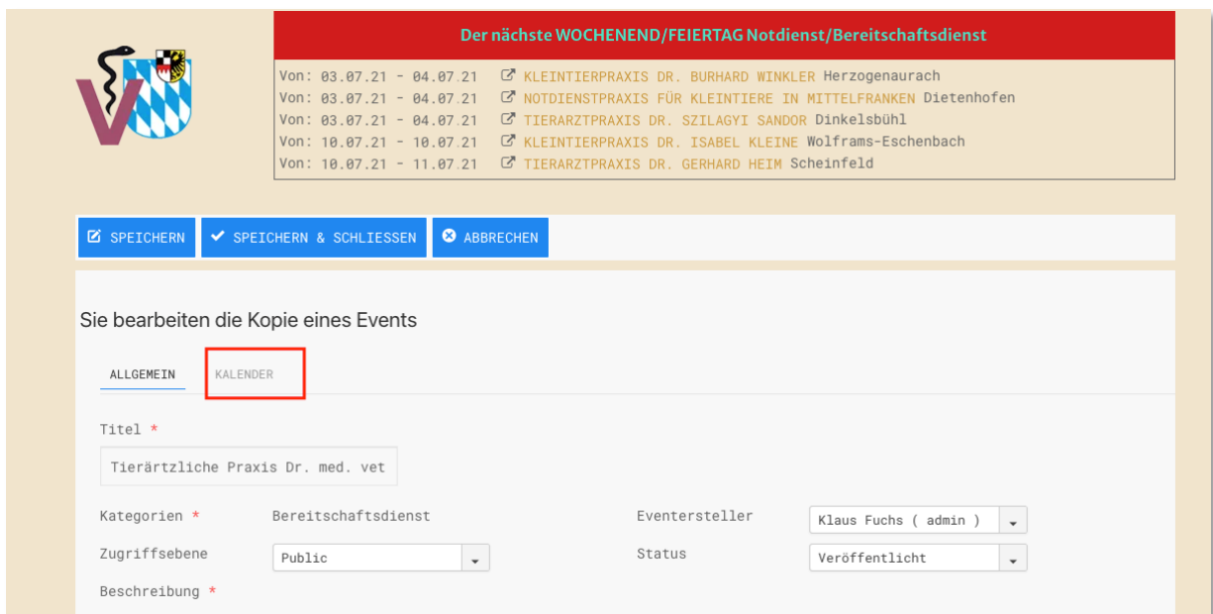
Der nächste WOCHENEND/FEIERTAG Notdienst/Bereitschaftsdienst

Von: 03.07.21 - 04.07.21 KLEINTIERPRAXIS DR. BURHARD WINKLER Herzogenaurach
Von: 03.07.21 - 04.07.21 NOTDIENSTPRAXIS FÜR KLEINTIERE IN MITTELFRANKEN Dietenhofen
Von: 03.07.21 - 04.07.21 TIERARZTPRAXIS DR. SZILAGYI SANDOR Dinkelsbühl
Von: 10.07.21 - 10.07.21 KLEINTIERPRAXIS DR. ISABEL KLEINE Wolframs-Eschenbach
Von: 10.07.21 - 11.07.21 TIERARZTPRAXIS DR. GERHARD HEIM Scheinfeld

SPEICHERN
SPEICHERN & SCHLIESSEN
ABBRECHEN

Sie bearbeiten die Kopie eines Events

ALLGEMEIN
KALENDER

Titel *
Tierärztliche Praxis Dr. med. vet

Kategorien * Bereitschaftsdienst
Eventersteller Klaus Fuchs ( admin )
Zugriffsebene Public
Status Veröffentlicht
Beschreibung *